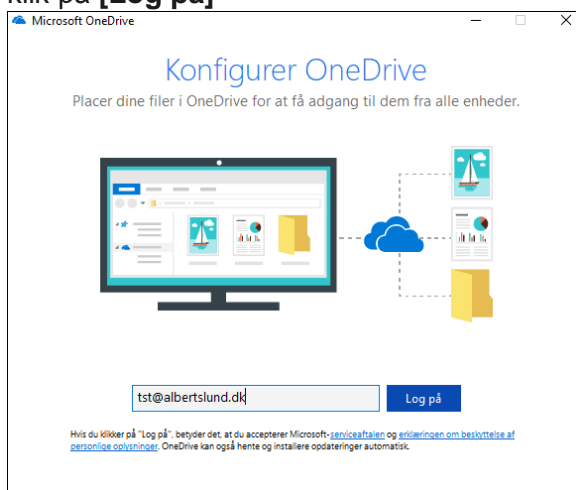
Klik på [Log på]

Microsoft OneDrive

Konfigurer OneDrive

Placer dine filer i OneDrive for at få adgang til dem fra alle enheder.

tst@albertslund.dk

Log på

Hvis du klikker på "Log på", betyder det, at du accepterer Microsoft-serviceaftalen og erklæringen om beskyttelse af personlige oplysninger. OneDrive kan også hente og installere opdateringer automatisk.